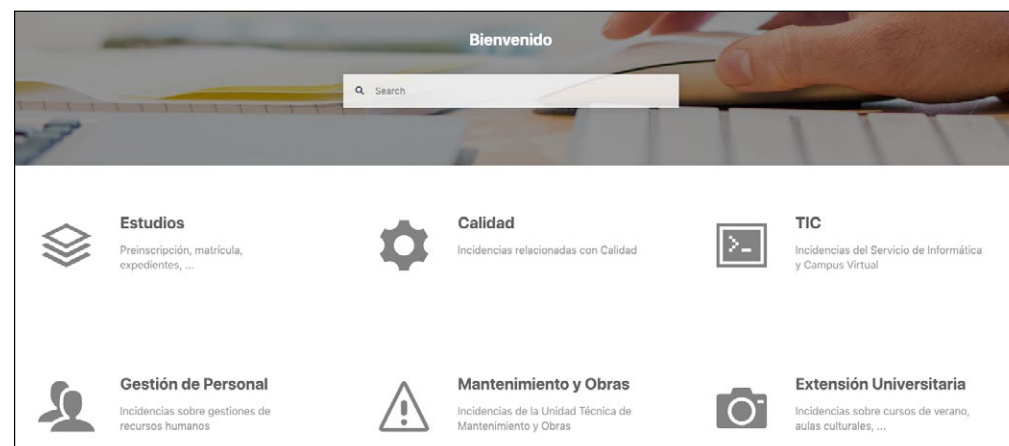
Bienvenido

Search

Estudios
Preinscripción, matrícula, expedientes, ...

Calidad
Incidencias relacionadas con Calidad

TIC
Incidencias del Servicio de Informática y Campus Virtual

>_

Gestión de Personal
Incidencias sobre gestiones de recursos humanos

Mantenimiento y Obras
Incidencias de la Unidad Técnica de Mantenimiento y Obras

Extensión Universitaria
Incidencias sobre cursos de verano, aulas culturales, ...